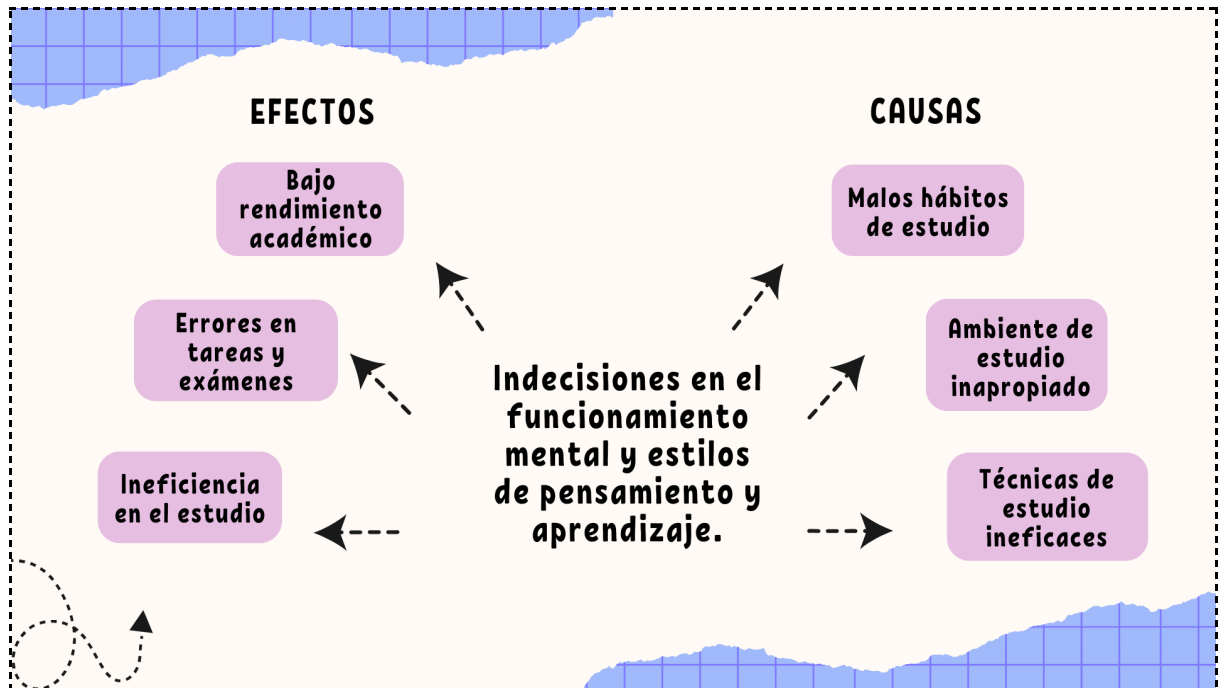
EFECTOS

Bajo rendimiento académico

Errores en tareas y exámenes

Ineficiencia en el estudio

CAUSAS

Malos hábitos de estudio

Ambiente de estudio inapropiado

Técnicas de estudio ineficaces

Indecisiones en el funcionamiento mental y estilos de pensamiento y aprendizaje.